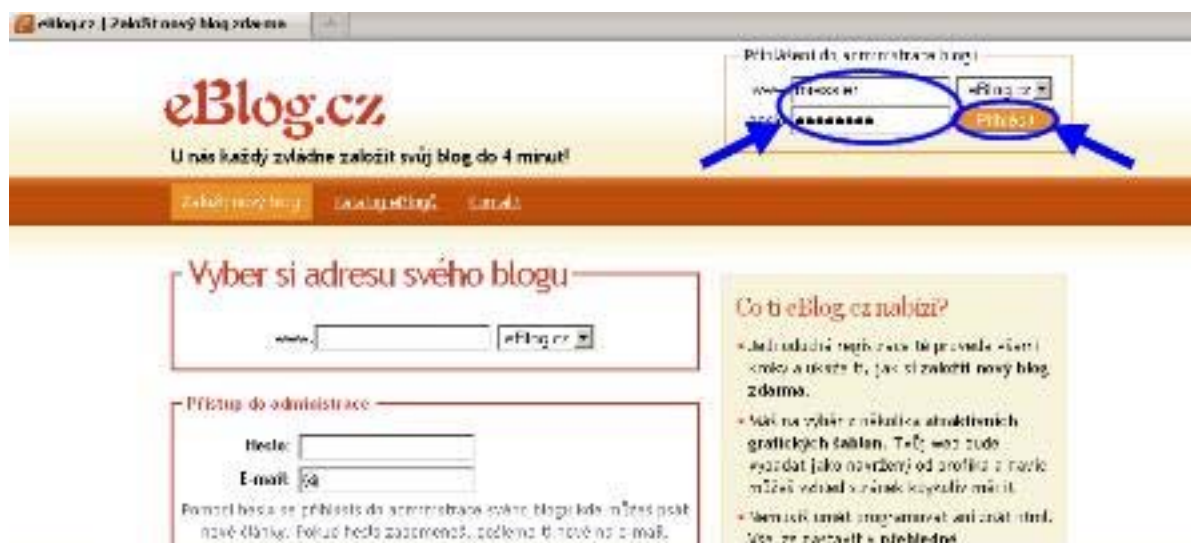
eBlog.cz | Založit nový blog zdarma

Přihlášení do administrace blogu

www. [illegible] eBlog.cz

heslo ••••••••• Přihlásit

eBlog.cz

U nás každý zvládne založit svůj blog do 4 minut!

Založ si nový blog  Seznam eBlogů  Kontakt

Vyber si adresu svého blogu

www. eBlog.cz

Přístup do administrace

Heslo:

E-mail: @

Pomocí hesla se přihlásíš do administrace svého blogu, kde můžeš psát nové články. Pokud heslo zapomeneš, pošleme ti nové na e-mail.

Co ti eBlog.cz nabízí?

• Jednoduchá registrace tě provede všemi kroky a ukáže ti, jak si založit nový blog zdarma.

• Máš na výběr z několika atraktivních grafických šablon. Tvůj web bude vypadat jako navržený od profíka a navíc můžeš vzhled stránek kdykoliv měnit.

• Nemusíš umět programovat ani znát html. Vše je nastavitelné a přehledné.